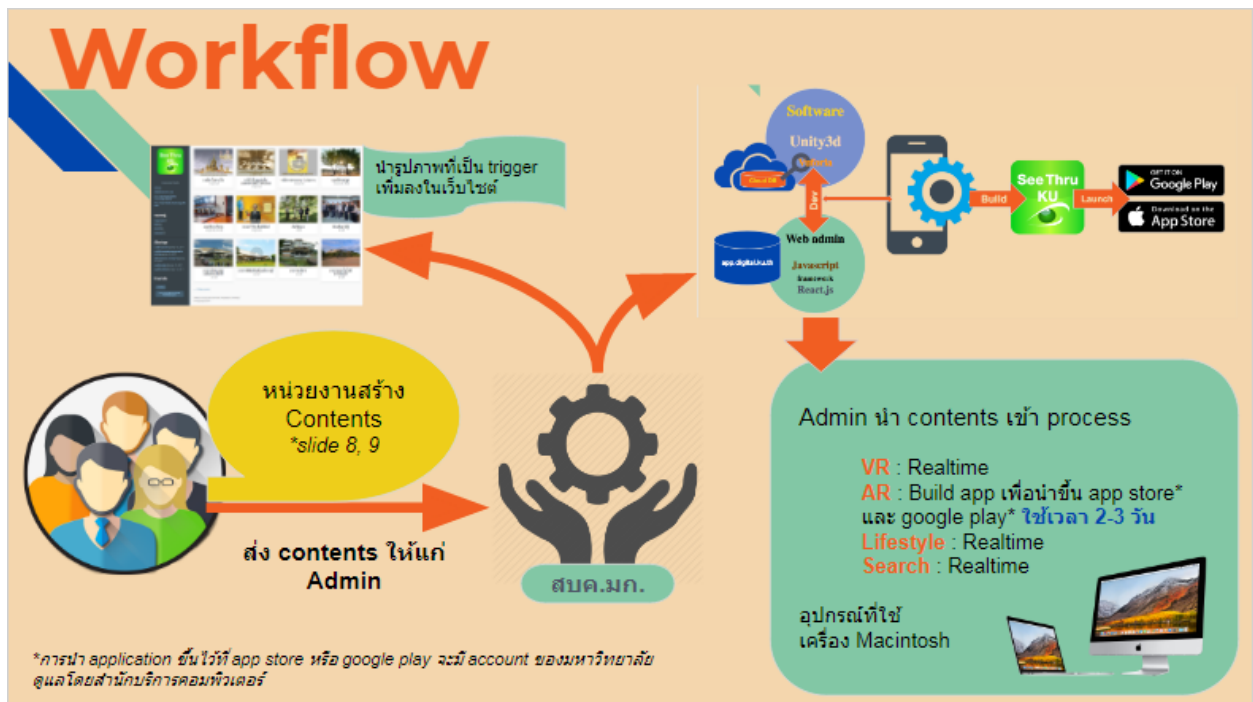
Workflow

นำรูปภาพที่เป็น trigger เพิ่มลงในเว็บไซต์

Software
Unity3d
Vuforia
Cloud DB
Dev
Web admin
Javascript
framework
React.js
app.digital.ku.th

See Thru KU
Build
Launch
GET IT ON Google Play
Download on the App Store

หน่วยงานสร้าง Contents
*slide 8, 9

ส่ง contents ให้แก่ Admin

สบค.มก.

Admin นำ contents เข้า process

VR : Realtime
AR : Build app เพื่อนำขึ้น app store* และ google play* ใช้เวลา 2-3 วัน
Lifestyle : Realtime
Search : Realtime

อุปกรณ์ที่ใช้
เครื่อง Macintosh

*การนำ application ขึ้นไว้ที่ app store หรือ google play จะมี account ของมหาวิทยาลัย ดูแลโดยสำนักบริการคอมพิวเตอร์